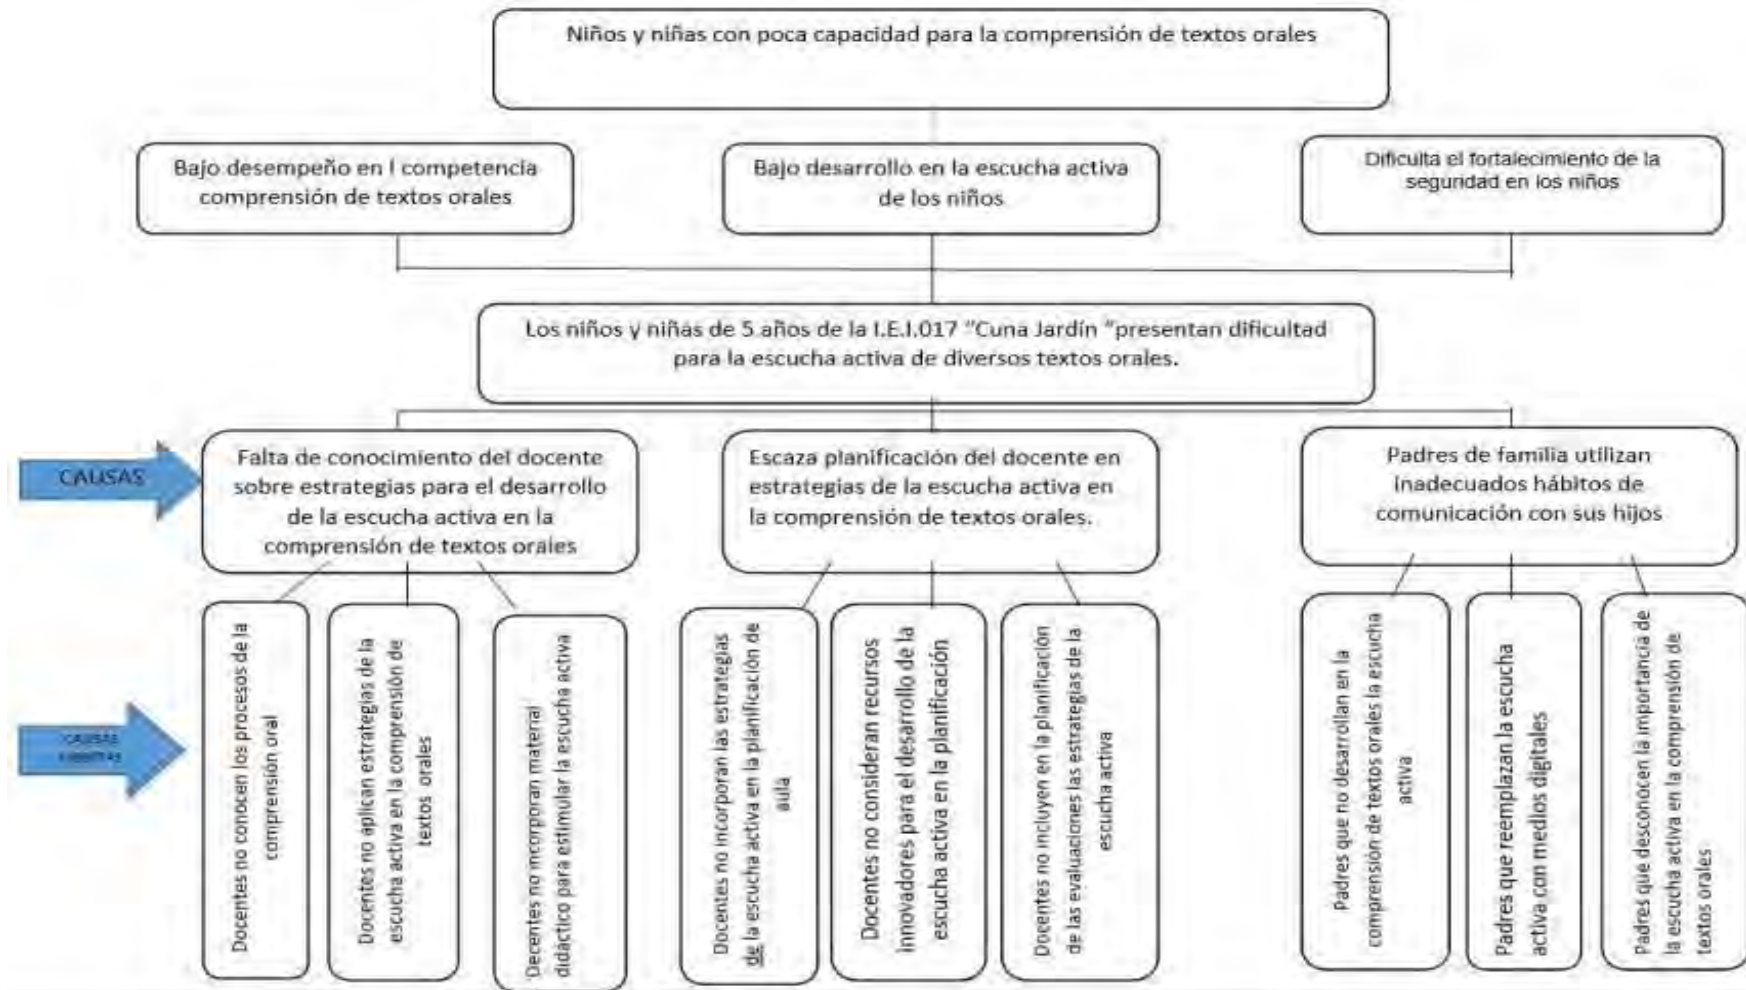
Niños y niñas con poca capacidad para la comprensión de textos orales

Bajo desempeño en l competencia comprensión de textos orales

Bajo desarrollo en la escucha activa de los niños

Dificulta el fortalecimiento de la seguridad en los niños

Los niños y niñas de 5 años de la I.E.I.017 "Cuna Jardín "presentan dificultad para la escucha activa de diversos textos orales.

CAUSAS

Falta de conocimiento del docente sobre estrategias para el desarrollo de la escucha activa en la comprensión de textos orales

Escaza planificación del docente en estrategias de la escucha activa en la comprensión de textos orales.

Padres de familia utilizan inadecuados hábitos de comunicación con sus hijos

CAUSAS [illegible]

Docentes no conocen los procesos de la comprensión oral

Docentes no aplican estrategias de la escucha activa en la comprensión de textos orales

Docentes no incorporan material didáctico para estimular la escucha activa

Docentes no incorporan las estrategias de la escucha activa en la planificación de aula

Docentes no consideran recursos innovadores para el desarrollo de la escucha activa en la planificación

Docentes no incluyen en la planificación de las evaluaciones las estrategias de la escucha activa

Padres que no desarrollan en la comprensión de textos orales la escucha activa

Padres que reemplazan la escucha activa con medios digitales

Padres que desconocen la importancia de la escucha activa en la comprensión de textos orales